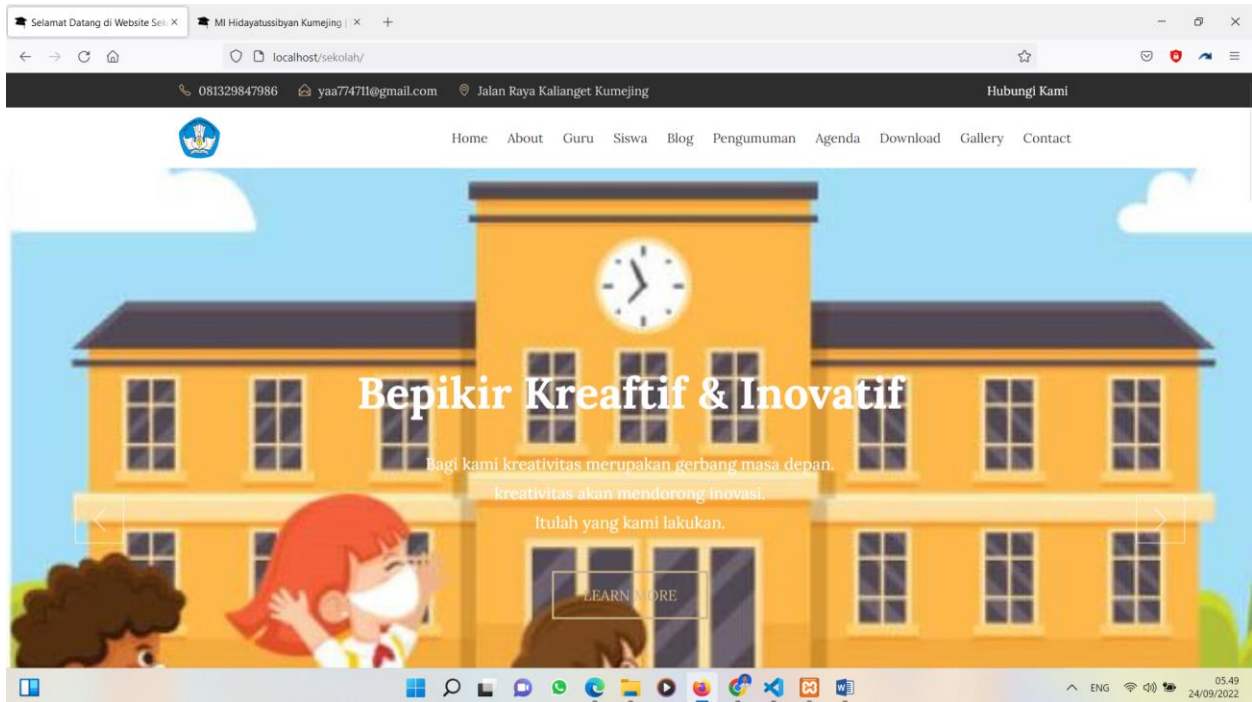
Selamat Datang di Website Sek ×
MI Hidayatussibyan Kumejing | ×
+

localhost/sekolah/

081329847986 yaa774711@gmail.com Jalan Raya Kalianget Kumejing
Hubungi Kami

Home About Guru Siswa Blog Pengumuman Agenda Download Gallery Contact

Bepikir Kreaftif & Inovatif

Bagi kami kreativitas merupakan gerbang masa depan.
kreativitas akan mendorong inovasi.
Itulah yang kami lakukan.

LEARN MORE

ENG
05.49
24/09/2022